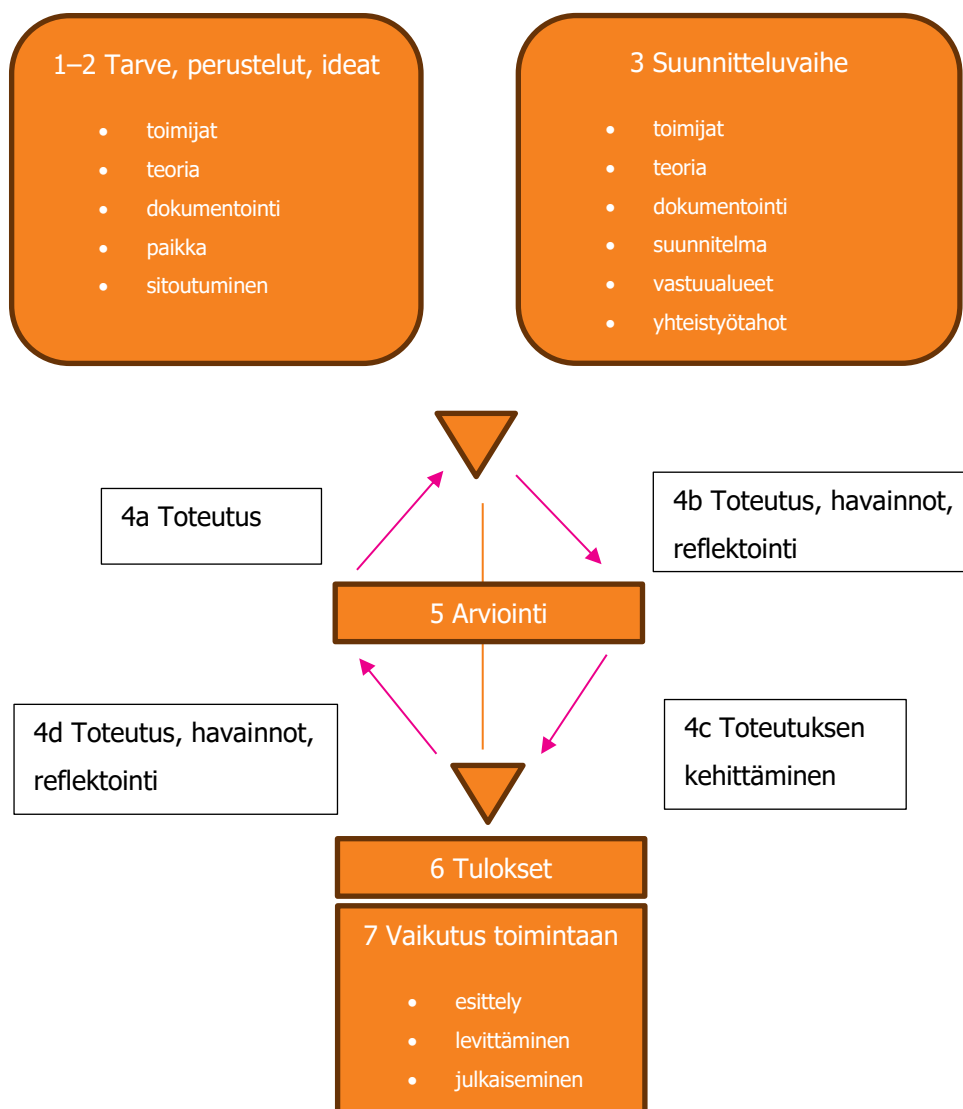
1–2 Tarve, perustelut, ideat

- toimijat
- teoria
- dokumentointi
- paikka
- sitoutuminen

3 Suunnitteluvaihe

- toimijat
- teoria
- dokumentointi
- suunnitelma
- vastuualueet
- yhteistyötahot

4a Toteutus

4b Toteutus, havainnot, reflektointi

5 Arviointi

4d Toteutus, havainnot, reflektointi

4c Toteutuksen kehittäminen

6 Tulokset

7 Vaikutus toimintaan

- esittely
- levittäminen
- julkaiseminen